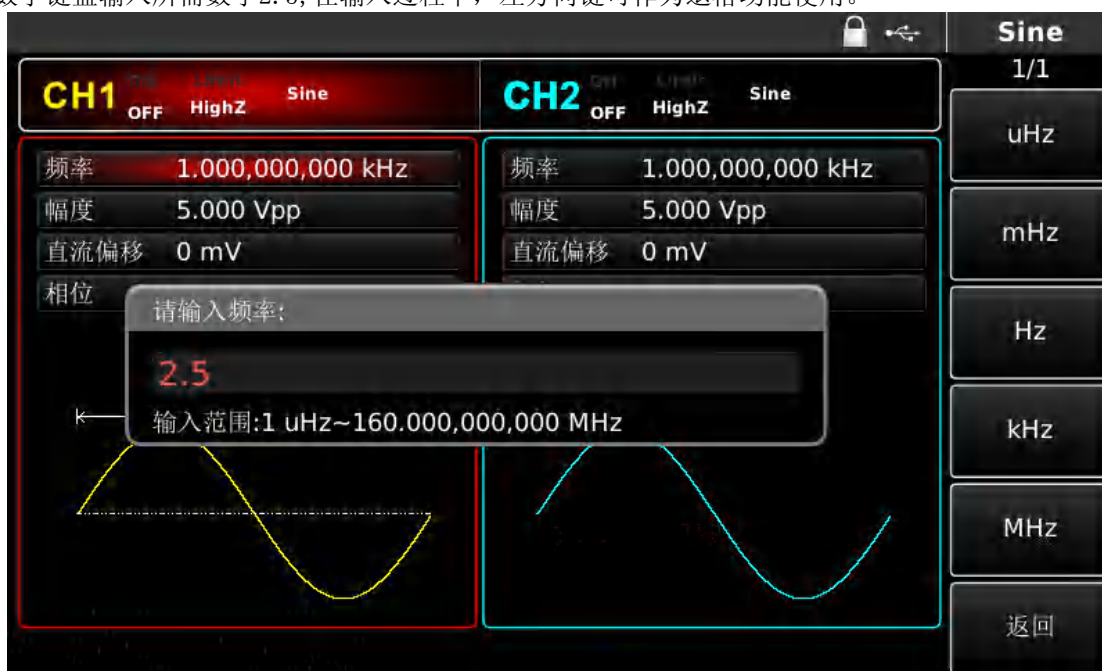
数字键盘输入所需数字 2.5, 在输入过程中，左方向键可作为退格功能使用。

Sine
1/1
uHz
mHz
Hz
kHz
MHz
返回

CH1 OFF HighZ Sine
CH2 OFF HighZ Sine

频率 1.000,000,000 kHz
幅度 5.000 Vpp
直流偏移 0 mV
相位

频率 1.000,000,000 kHz
幅度 5.000 Vpp
直流偏移 0 mV

请输入频率:
2.5
输入范围:1 uHz~160.000,000,000 MHz